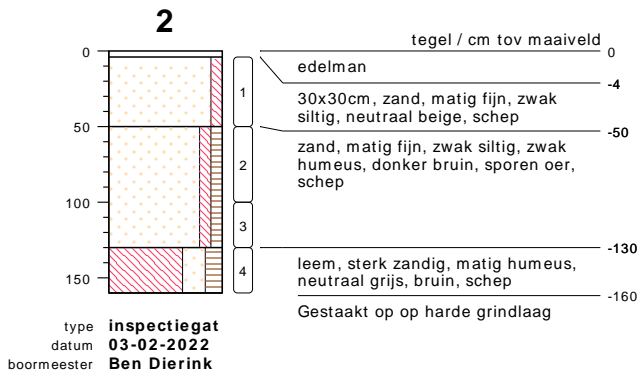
2

0
50
100
150

1
2
3
4

tegel / cm tov maaiveld
0
edelman
-4
30x30cm, zand, matig fijn, zwak siltig, neutraal beige, schep
-50
zand, matig fijn, zwak siltig, zwak humeus, donker bruin, sporen oer, schep
-130
leem, sterk zandig, matig humeus, neutraal grijs, bruin, schep
-160
Gestaakt op op harde grindlaag

type inspectiegat
datum 03-02-2022
boormeester Ben Dierink